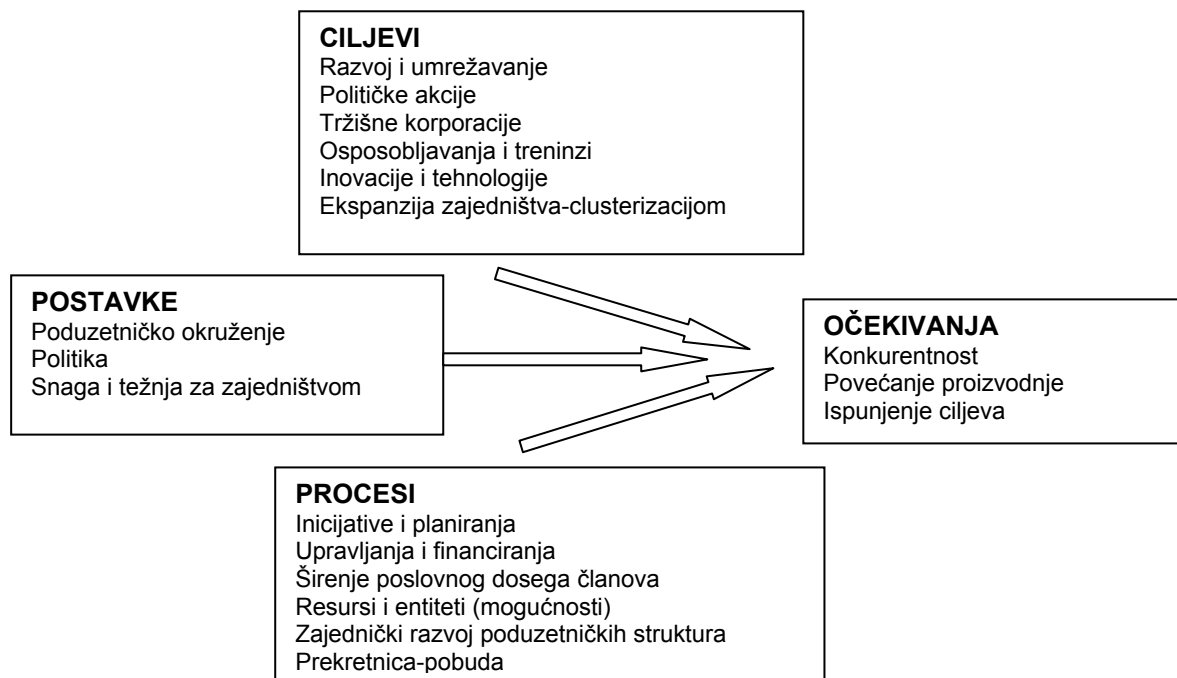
CILJEVI
Razvoj i umrežavanje
Političke akcije
Tržišne korporacije
Osposobljavanja i treninzi
Inovacije i tehnologije
Ekspanzija zajedništva-clusterizacijom

POSTAVKE
Poduzetničko okruženje
Politika
Snaga i težnja za zajedništvom

OČEKIVANJA
Konkurentnost
Povećanje proizvodnje
Ispunjenje ciljeva

PROCESI
Inicijative i planiranja
Upravljanja i financiranja
Širenje poslovnog dosega članova
Resursi i entiteti (mogućnosti)
Zajednički razvoj poduzetničkih struktura
Prekretnica-pobuda